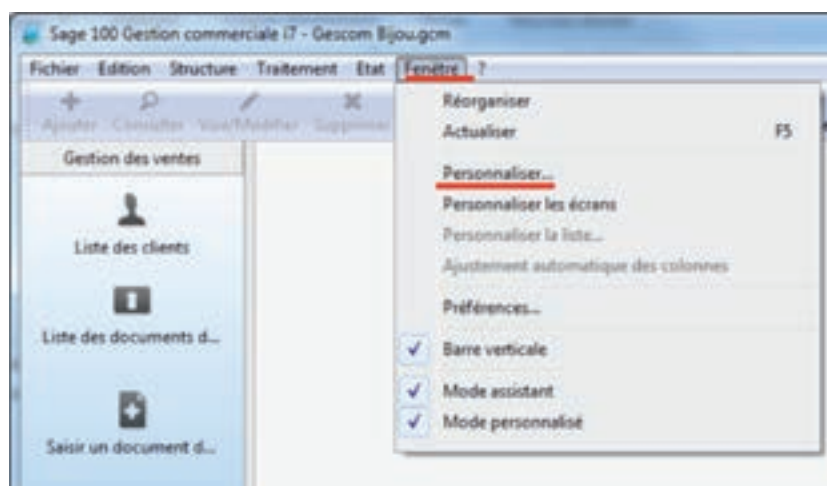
Sage 100 Gestion commerciale i7 - Gescom Bijou.gcm

Fichier Edition Structure Traitement Etat Fenêtre ?

Ajouter Consulter Voir/Modifier Supprimer

Gestion des ventes

Liste des clients

Liste des documents d...

Saisir un document d...

Réorganiser
Actualiser F5
Personnaliser...
Personnaliser les écrans
Personnaliser la liste...
Ajustement automatique des colonnes
Préférences...
✓ Barre verticale
✓ Mode assistant
✓ Mode personnalisé